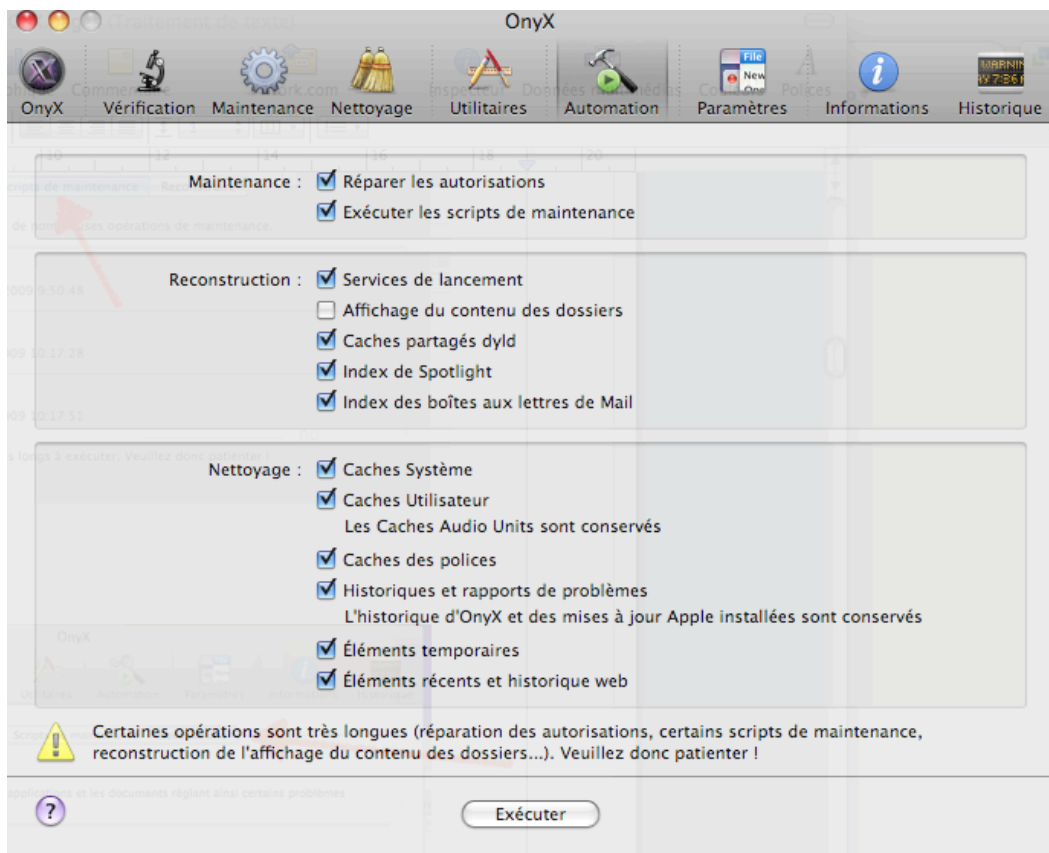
OnyX

OnyX Vérification Maintenance Nettoyage Utilitaires Automation Paramètres Informations Historique

Maintenance : Réparer les autorisations
Exécuter les scripts de maintenance

Reconstruction : Services de lancement
Affichage du contenu des dossiers
Caches partagés dyld
Index de Spotlight
Index des boîtes aux lettres de Mail

Nettoyage : Caches Système
Caches Utilisateur
Les Caches Audio Units sont conservés
Caches des polices
Historiques et rapports de problèmes
L'historique d'OnyX et des mises à jour Apple installées sont conservés
Éléments temporaires
Éléments récents et historique web

Certaines opérations sont très longues (réparation des autorisations, certains scripts de maintenance, reconstruction de l'affichage du contenu des dossiers...). Veuillez donc patienter !

?

Exécuter